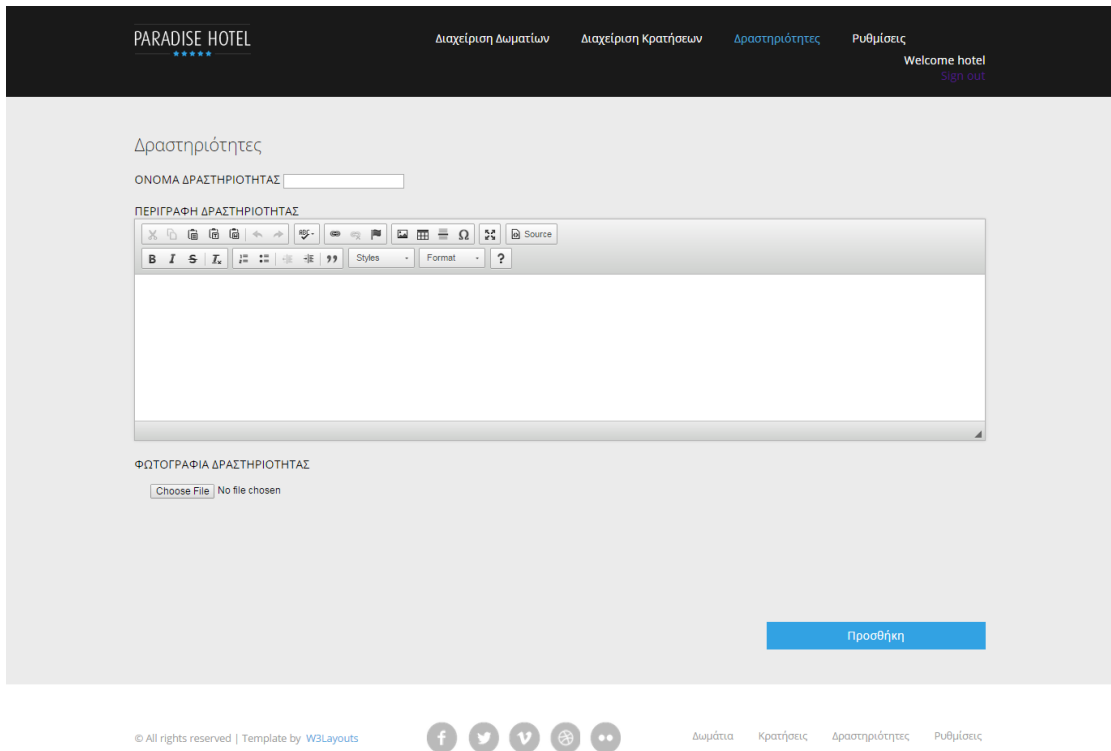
PARADISE HOTEL
★★★★★

Διαχείριση Δωματίων  Διαχείριση Κρατήσεων  Δραστηριότητες  Ρυθμίσεις

Welcome hotel
Sign out

Δραστηριότητες

ΟΝΟΜΑ ΔΡΑΣΤΗΡΙΟΤΗΤΑΣ

ΠΕΡΙΓΡΑΦΗ ΔΡΑΣΤΗΡΙΟΤΗΤΑΣ

Source

B I S $I_x$ 99 Styles Format ?

ΦΩΤΟΓΡΑΦΙΑ ΔΡΑΣΤΗΡΙΟΤΗΤΑΣ

Choose File No file chosen

Προσθήκη

© All rights reserved | Template by W3Layouts

Δωμάτια  Κρατήσεις  Δραστηριότητες  Ρυθμίσεις